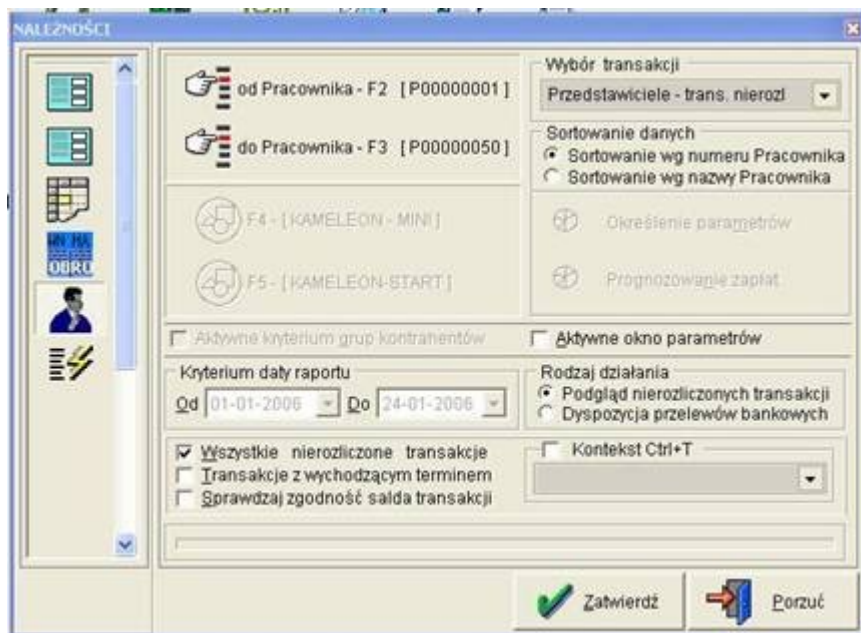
NALEŻNOŚCI

WN MA OBRO

od Pracownika - F2 [P00000001]

do Pracownika - F3 [P00000050]

F4 - [KAMELEON - MINI]

F5 - [KAMELEON-START]

Wybór transakcji

Przedstawiciele - trans. nierozl

Sortowanie danych

Sortowanie wg numeru Pracownika

Sortowanie wg nazwy Pracownika

Określenie parametrów

Prognozowanie zapłat

Aktywne kryterium grup kontrahentów

Aktywne okno parametrów

Kryterium daty raportu

Od 01-01-2006 Do 24-01-2006

Rodzaj działania

Podgląd nierozliczonych transakcji

Dyspozycja przelewów bankowych

Wszystkie nierozliczone transakcje

Transakcje z wychodzącym terminem

Sprawdzaj zgodność salda transakcji

Kontekst Ctrl+T

Zatwierdź

Porzuć